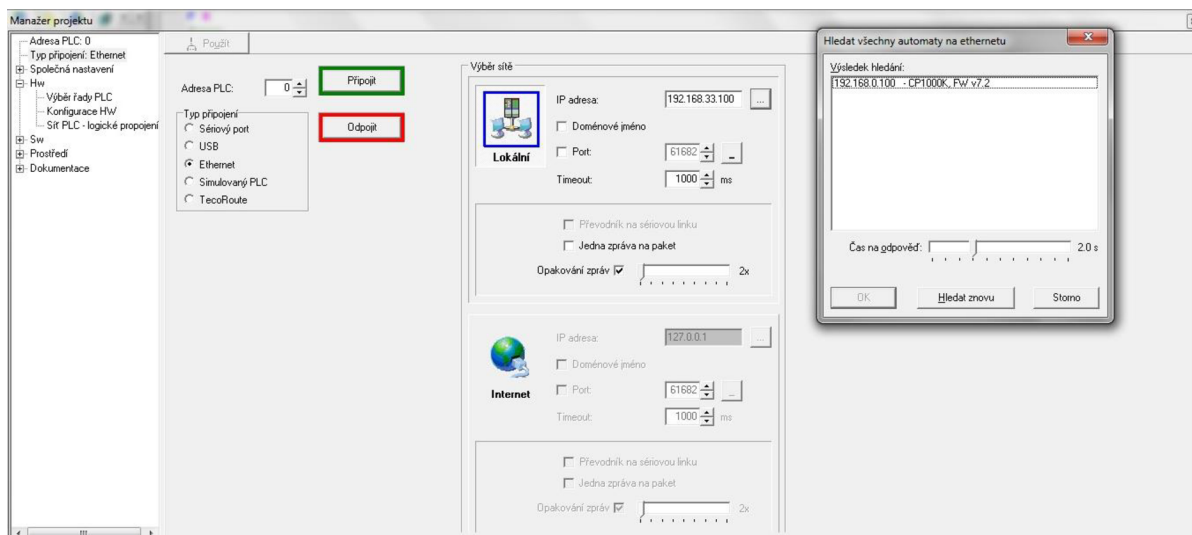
Manažer projektu

Adresa PLC: 0
Typ připojení: Ethernet
Společná nastavení
Hw
Výběr řady PLC
Konfigurace HW
Síť PLC - logické propojení
Sw
Prostředí
Dokumentace

Použít

Adresa PLC: 0

Připojit

Odpojit

Typ připojení
Sériový port
USB
Ethernet
Simulovaný PLC
TecoRoute

Výběr sítě

Lokální

IP adresa: 192.168.33.100 ...
Doménové jméno
Port: 61682 ...
Timeout: 1000 ms

Převodník na sériovou linku
Jedna zpráva na paket
Opakování zpráv 2x

Internet

IP adresa: 127.0.0.1 ...
Doménové jméno
Port: 61682 ...
Timeout: 1000 ms

Převodník na sériovou linku
Jedna zpráva na paket
Opakování zpráv 2x

Hledat všechny automaty na ethernetu

Výsledek hledání:
192.168.0.100 - CP1000K, FW v7.2

Čas na odpověď: 2.0 s

OK
Hledat znovu
Storno